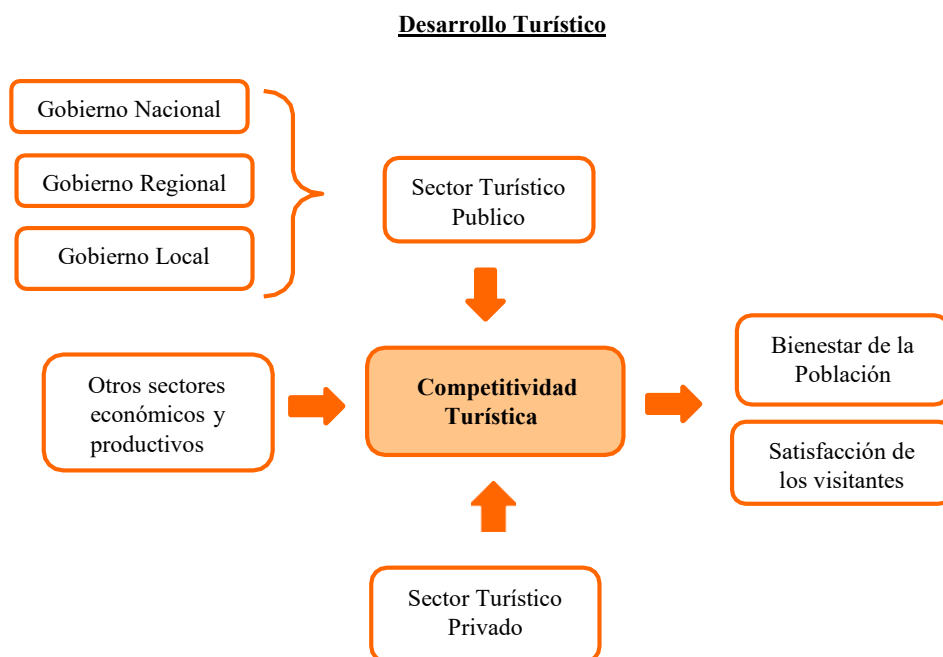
Desarrollo Turístico

Gobierno Nacional

Gobierno Regional

Gobierno Local

Sector Turístico Publico

Otros sectores económicos y productivos

Competitividad Turística

Bienestar de la Población

Satisfacción de los visitantes

Sector Turístico Privado